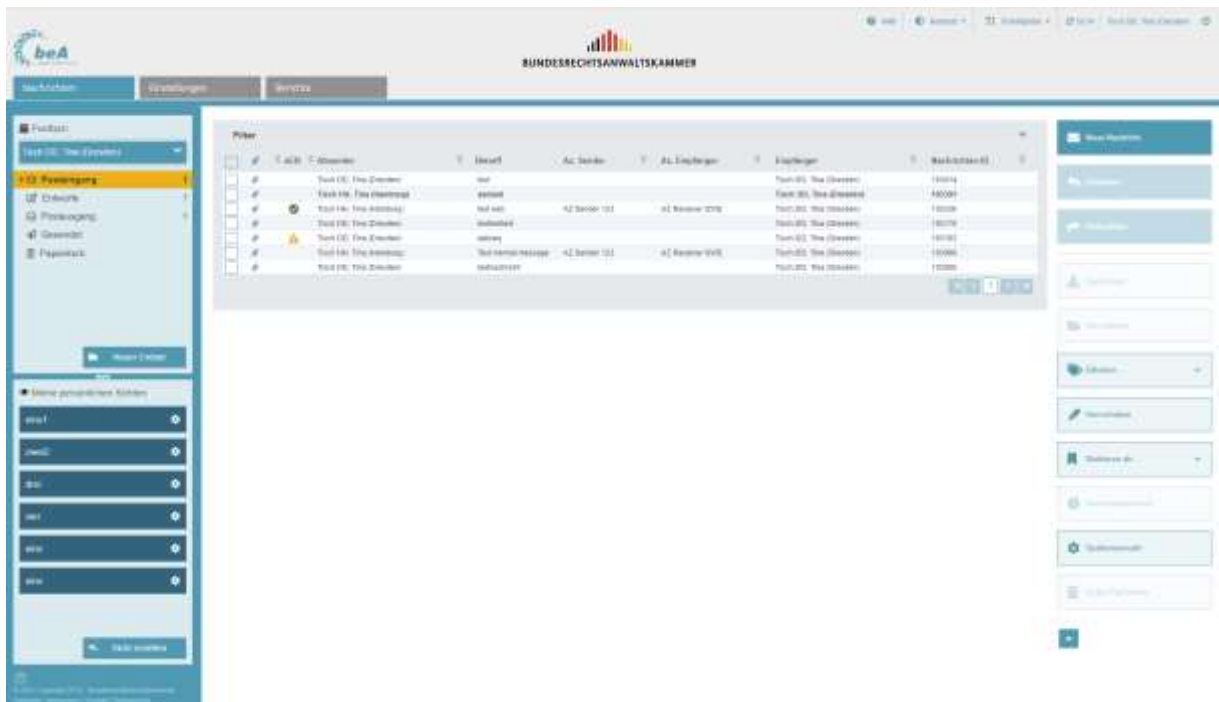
beA

BUNDESRECHTSANWALTSKAMMER

Nachrichten | Einstellungen | Berichte

Postfach

Tisch OE, Tine (Dresden)

Posteingang
Entwürfe
Postausgang
Gesendet
Papierkorb

Neuer Ordner

Meine persönlichen Ordner

eins1
zwei2
drei
vier
eins
eins

Ordner erstellen

Filter

| | | eEB | Absender | Betreff | Az. Sender | Az. Empfänger | Empfänger | Nachrichten-ID |
|---|---|---|---|---|---|---|---|---|
| | | | Tisch OE, Tine (Dresden) | test | | | Tisch BS, Tine (Dresden) | 193474 |
| | | | Tisch HA, Tine (Hamburg) | asdasd | | | Tisch BS, Tine (Dresden) | 192081 |
| | | | Tisch HA, Tine (Hamburg) | test eeb | AZ Sender 123 | AZ Receiver 0978 | Tisch BS, Tine (Dresden) | 193339 |
| | | | Tisch OE, Tine (Dresden) | testtesttest | | | Tisch BS, Tine (Dresden) | 193178 |
| | | | Tisch OE, Tine (Dresden) | asdasq | | | Tisch BS, Tine (Dresden) | 193183 |
| | | | Tisch HA, Tine (Hamburg) | Test normal message | AZ Sender 123 | AZ Receiver 0978 | Tisch BS, Tine (Dresden) | 193089 |
| | | | Tisch OE, Tine (Dresden) | testnachricht | | | Tisch BS, Tine (Dresden) | 193089 |

1

Neue Nachricht
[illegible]
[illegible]
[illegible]
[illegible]
Etiketten
Kennzeichnen
Merkieren als
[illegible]
Spaltenauswahl
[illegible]